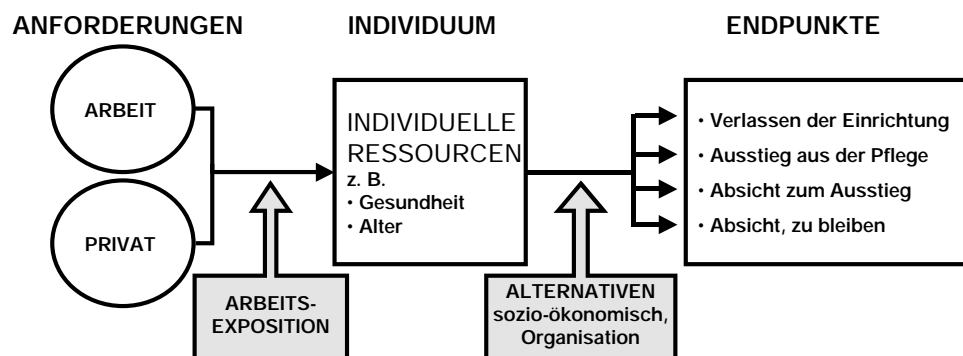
ANFORDERUNGEN

ARBEIT

PRIVAT

ARBEITS-EXPOSITION

INDIVIDUUM

INDIVIDUELLE RESSOURCEN
z. B.
• Gesundheit
• Alter

ALTERNATIVEN
sozio-ökonomisch, Organisation

ENDPUNKTE

• Verlassen der Einrichtung
• Ausstieg aus der Pflege
• Absicht zum Ausstieg
• Absicht, zu bleiben